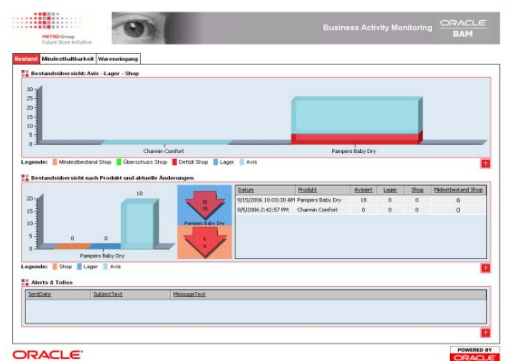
METRO Group
Future Store Initiative

Business Activity Monitoring

ORACLE
BAM

Bestand | Mindesthaltbarkeit | Wareneingang

Bestandsübersicht: Avis - Lager - Shop

30
25
20
15
10
5
0

Charmin Comfort

Pampers Baby Dry

Legende: Mindestbestand Shop | Überschuss Shop | Defizit Shop | Lager | Avis

Bestandsübersicht nach Produkt und aktuelle Änderungen

20
15
10
5
0

18

0

0

Pampers Baby Dry

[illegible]
Pampers Baby Dry

Legende: Shop | Lager | Avis

| Datum | Produkt | Avisiert | Lager | Shop | Mindestbestand Shop |
|---|---|---|---|---|---|
| 9/15/2006 10:03:00 AM | Pampers Baby Dry | 18 | 0 | 0 | 6 |
| 9/5/2006 2:42:57 PM | Charmin Comfort | 0 | 0 | 0 | 0 |

Alerts & ToDos

| SentDate | SubjectText | MessageText |
|---|---|---|

ORACLE

POWERED BY
ORACLE